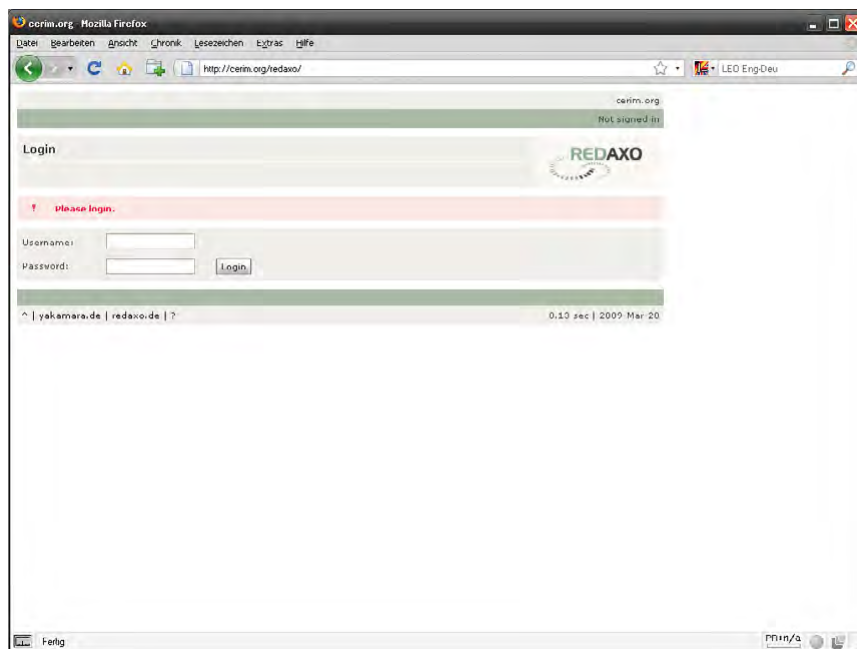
cerim.org Mozilla Firefox

Datei Bearbeiten Ansicht Chronik Lesezeichen Extras Hilfe

http://cerim.org/redaxo/

LEO Eng-Deu

cerim.org

Not signed in

Login

REDAXO

! Please login.

Username:

Password:

Login

^ | yakamara.de | redaxo.de | ?

0.10 sec | 2009 Mar 20

Fertig

PR: n/a